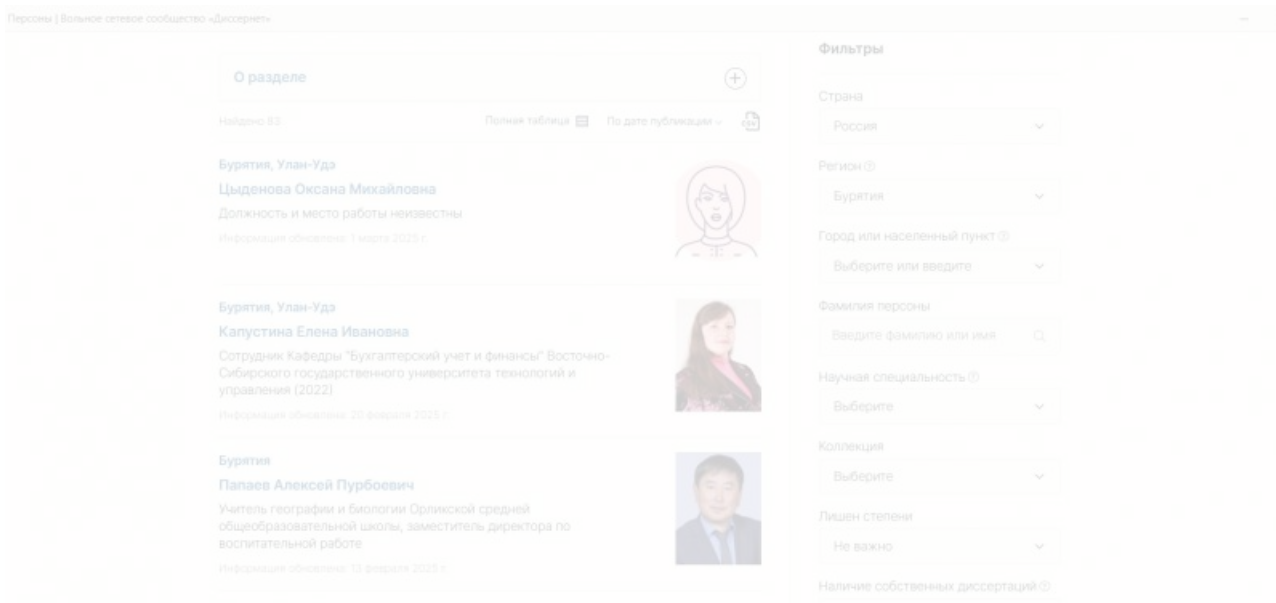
Персоны | Вольное сетевое сообщество «Диссернет»

О разделе

Найдено 83

Полная таблица По дате публикации

Бурятия, Улан-Удэ

Цыденова Оксана Михайловна

Должность и место работы неизвестны

Информация обновлена: 1 марта 2025 г.

Бурятия, Улан-Удэ

Капустина Елена Ивановна

Сотрудник Кафедры "Бухгалтерский учет и финансы" Восточно-Сибирского государственного университета технологий и управления (2022)

Информация обновлена: 20 февраля 2025 г.

Бурятия

Папаев Алексей Пурбоевич

Учитель географии и биологии Орликской средней общеобразовательной школы, заместитель директора по воспитательной работе

Информация обновлена: 15 февраля 2025 г.

Фильтры

Страна

Россия

Регион

Бурятия

Город или населенный пункт

Выберите или введите

Фамилия персоны

Введите фамилию или имя

Научная специальность

Выберите

Коллекция

Выберите

Лишен степени

Не важно

Наличие собственных диссертаций